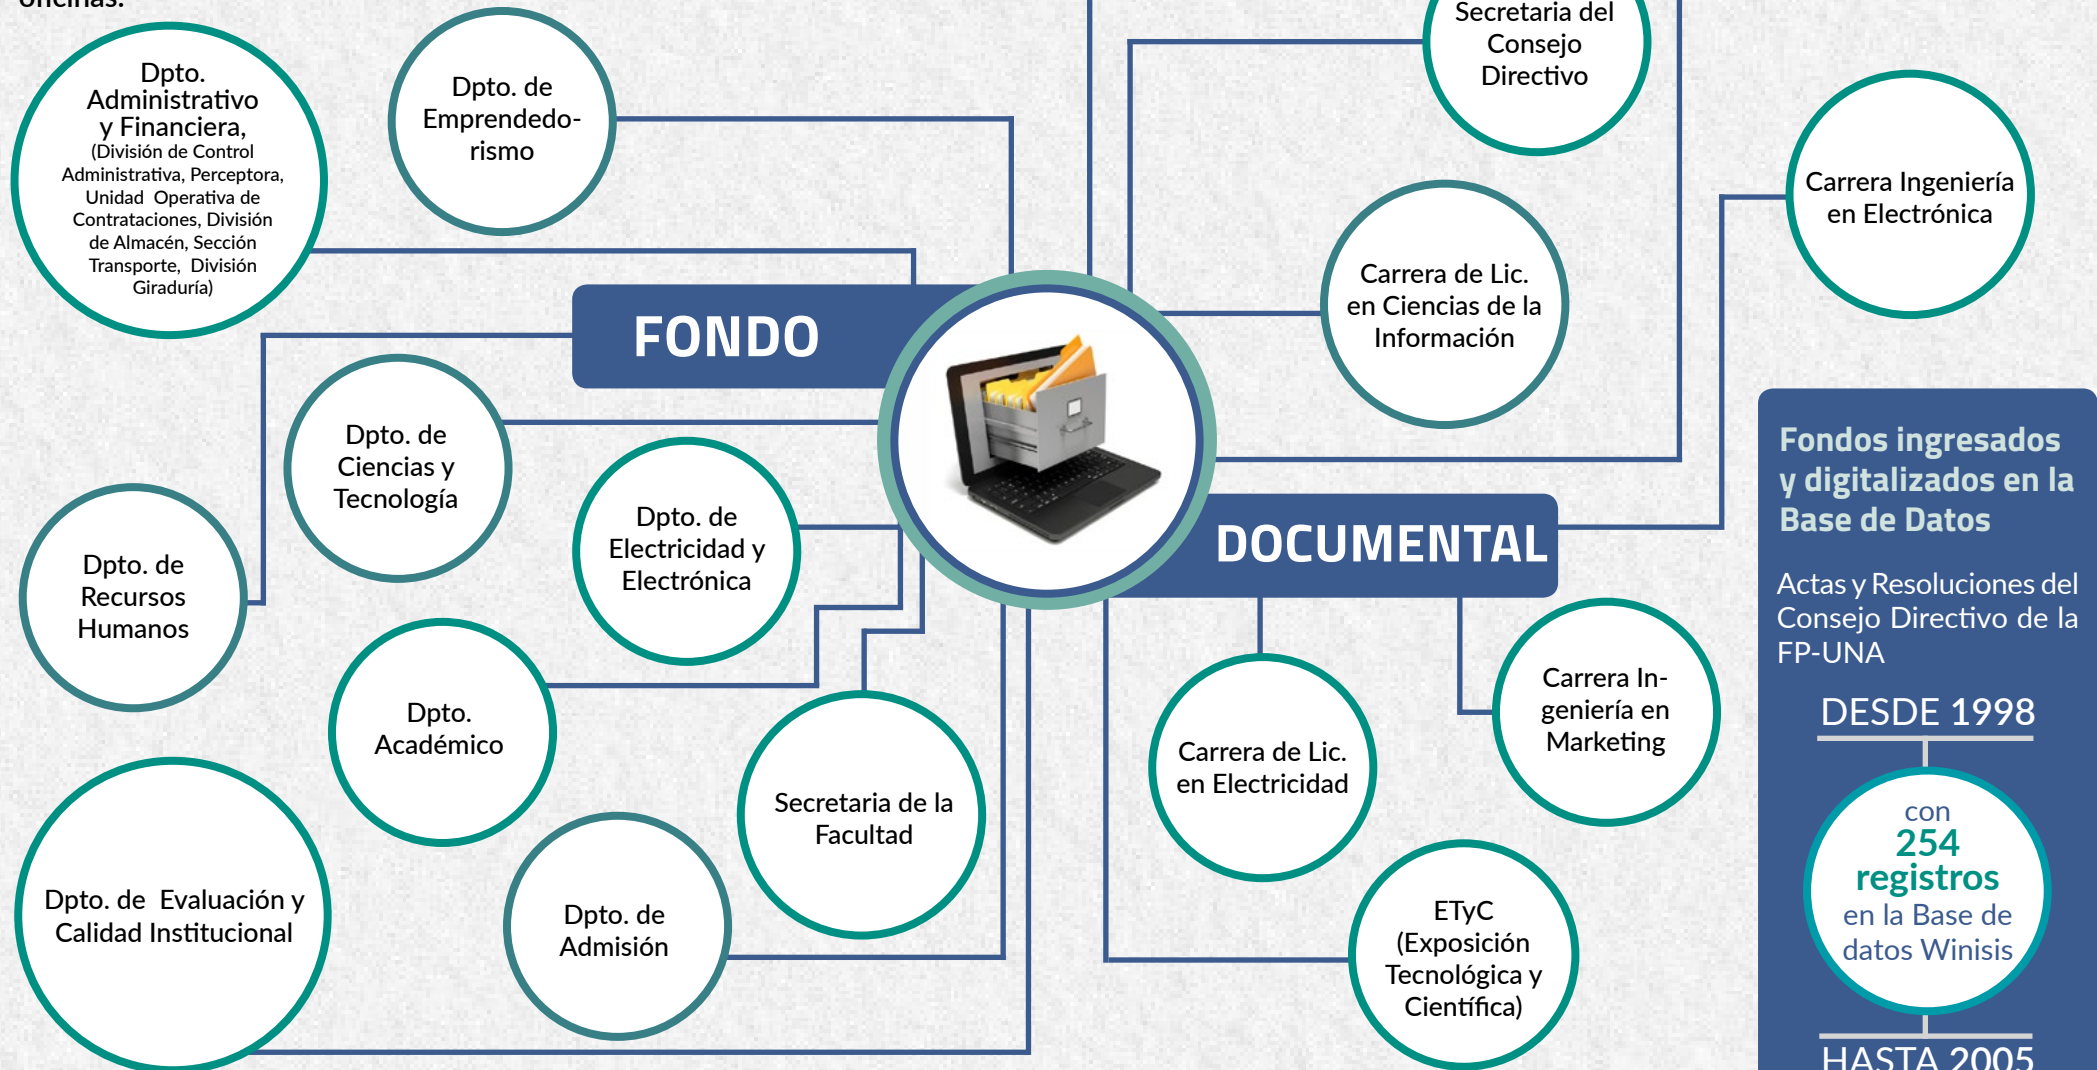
oficinas:

Dpto. Administrativo y Financiera, (División de Control Administrativa, Perceptora, Unidad Operativa de Contrataciones, División de Almacén, Sección Transporte, División Giraduría)

Dpto. de Emprendedorismo

Secretaria del Consejo Directivo

Carrera Ingeniería en Electrónica

FONDO

Carrera de Lic. en Ciencias de la Información

Dpto. de Ciencias y Tecnología

Dpto. de Recursos Humanos

Dpto. de Electricidad y Electrónica

DOCUMENTAL

Fondos ingresados y digitalizados en la Base de Datos

Actas y Resoluciones del Consejo Directivo de la FP-UNA

DESDE 1998

con
254
registros
en la Base de datos Winisis

HASTA 2005

Dpto. Académico

Secretaria de la Facultad

Carrera de Lic. en Electricidad

Carrera Ingeniería en Marketing

Dpto. de Evaluación y Calidad Institucional

Dpto. de Admisión

ETyC (Exposición Tecnológica y Científica)